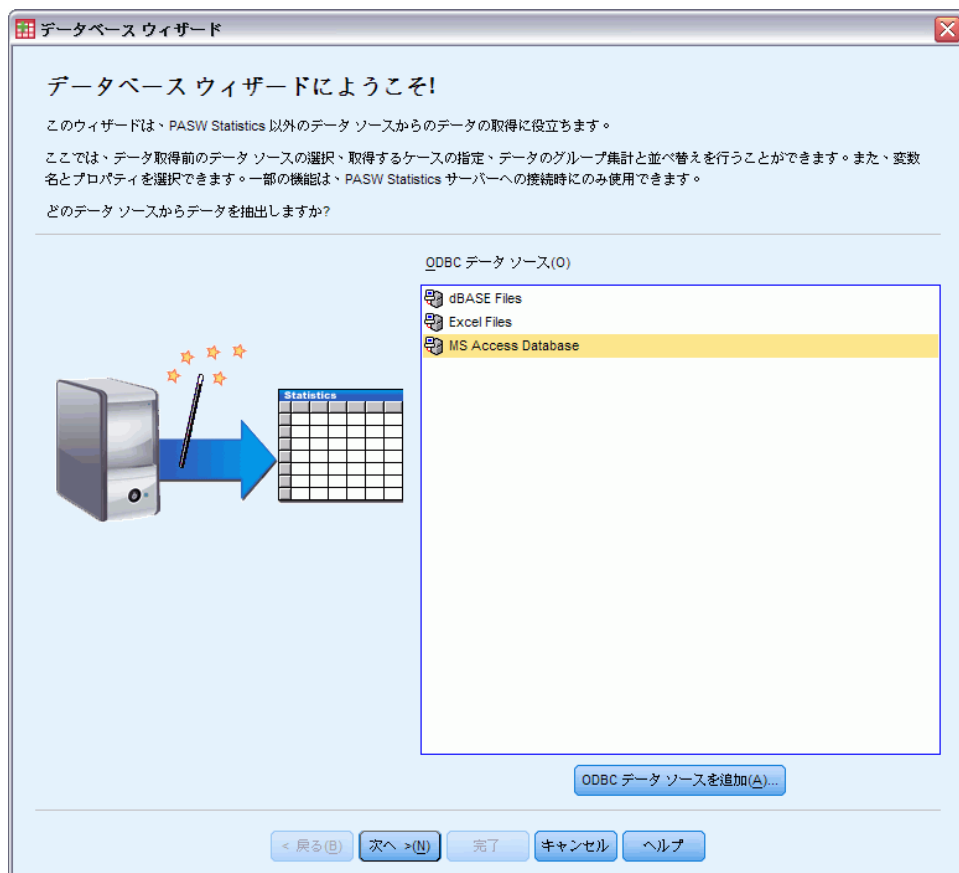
データベース ウィザード

データベース ウィザードにようこそ!

このウィザードは、PASW Statistics 以外のデータ ソースからのデータの取得に役立ちます。

ここでは、データ取得前のデータ ソースの選択、取得するケースの指定、データのグループ集計と並べ替えを行うことができます。また、変数名とプロパティを選択できます。一部の機能は、PASW Statistics サーバーへの接続時にのみ使用できます。

どのデータ ソースからデータを抽出しますか?

ODBC データ ソース(O)

dBASE Files
Excel Files
MS Access Database

Statistics

ODBC データ ソースを追加(A)...

< 戻る(B)　次へ >(N)　完了　キャンセル　ヘルプ